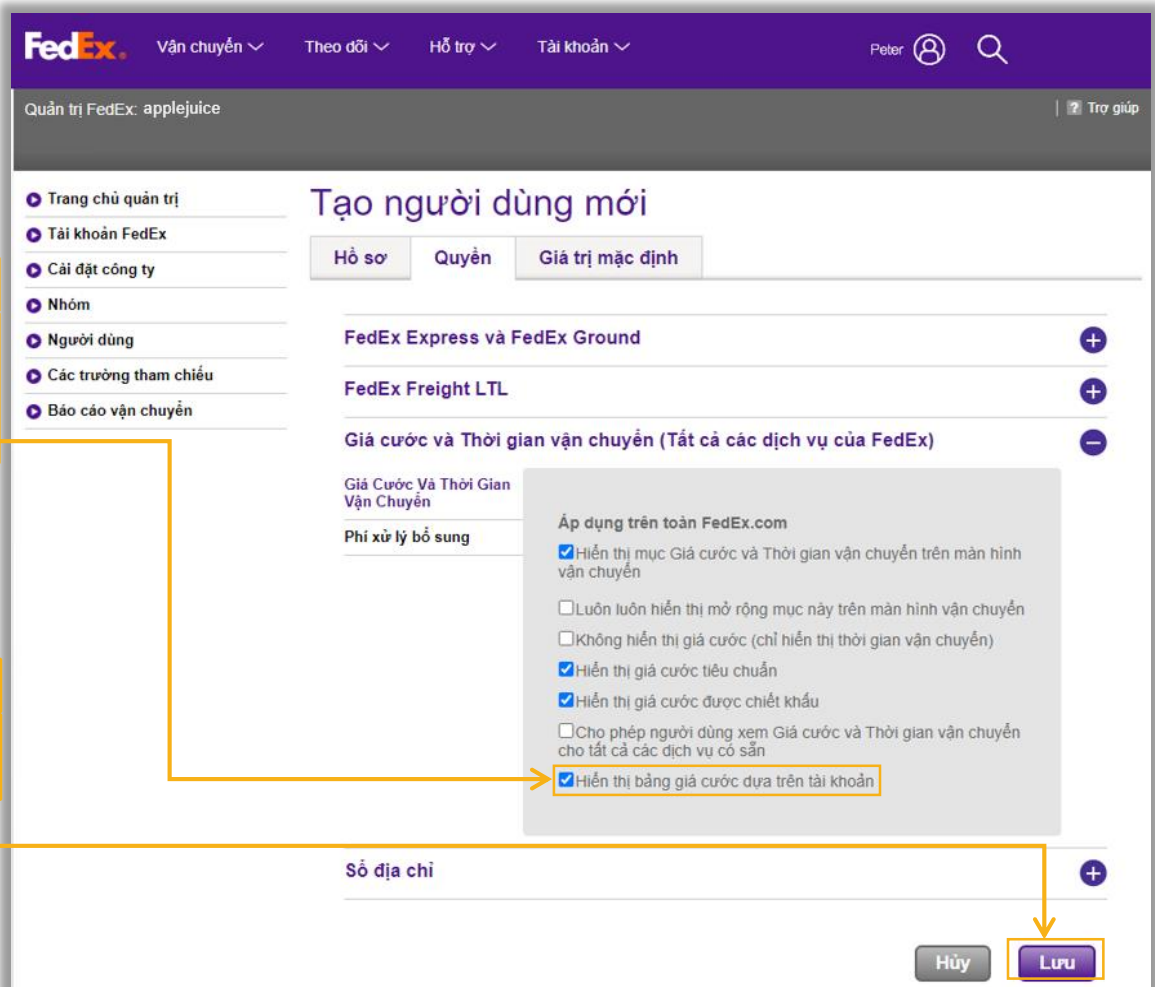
FedEx. Vận chuyển Theo dõi Hỗ trợ Tài khoản Peter

Quản trị FedEx: applejuice | Trợ giúp

Trang chủ quản trị
Tài khoản FedEx
Cài đặt công ty
Nhóm
Người dùng
Các trường tham chiếu
Báo cáo vận chuyển

Tạo người dùng mới

Hồ sơ | Quyền | Giá trị mặc định

FedEx Express và FedEx Ground

FedEx Freight LTL

Giá cước và Thời gian vận chuyển (Tất cả các dịch vụ của FedEx)

Giá Cước Và Thời Gian Vận Chuyển
Phí xử lý bổ sung

Áp dụng trên toàn FedEx.com
☑Hiển thị mục Giá cước và Thời gian vận chuyển trên màn hình vận chuyển
☐Luôn luôn hiển thị mở rộng mục này trên màn hình vận chuyển
☐Không hiển thị giá cước (chỉ hiển thị thời gian vận chuyển)
☑Hiển thị giá cước tiêu chuẩn
☑Hiển thị giá cước được chiết khấu
☐Cho phép người dùng xem Giá cước và Thời gian vận chuyển cho tất cả các dịch vụ có sẵn
☑Hiển thị bảng giá cước dựa trên tài khoản

Sổ địa chỉ

Hủy Lưu